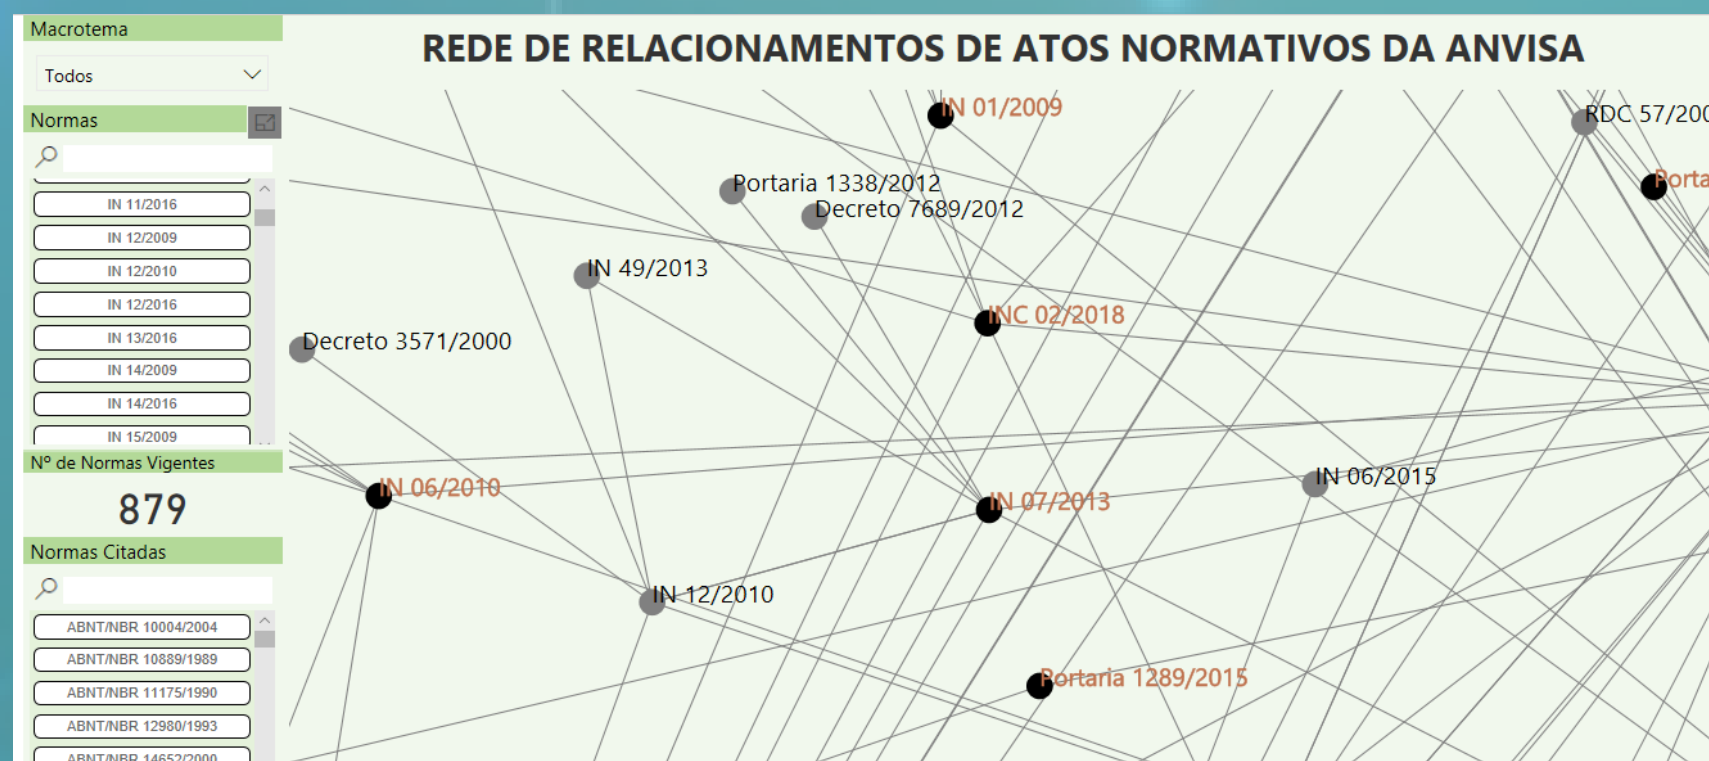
Macrotema

Todos

Normas

IN 11/2016

IN 12/2009

IN 12/2010

IN 12/2016

IN 13/2016

IN 14/2009

IN 14/2016

IN 15/2009

Nº de Normas Vigentes

879

Normas Citadas

ABNT/NBR 10004/2004

ABNT/NBR 10889/1989

ABNT/NBR 11175/1990

ABNT/NBR 12980/1993

ABNT/NBR 14652/2000

REDE DE RELACIONAMENTOS DE ATOS NORMATIVOS DA ANVISA

IN 01/2009

RDC 57/200

Porta

Portaria 1338/2012

Decreto 7689/2012

IN 49/2013

INC 02/2018

Decreto 3571/2000

IN 06/2010

IN 07/2013

IN 06/2015

IN 12/2010

Portaria 1289/2015